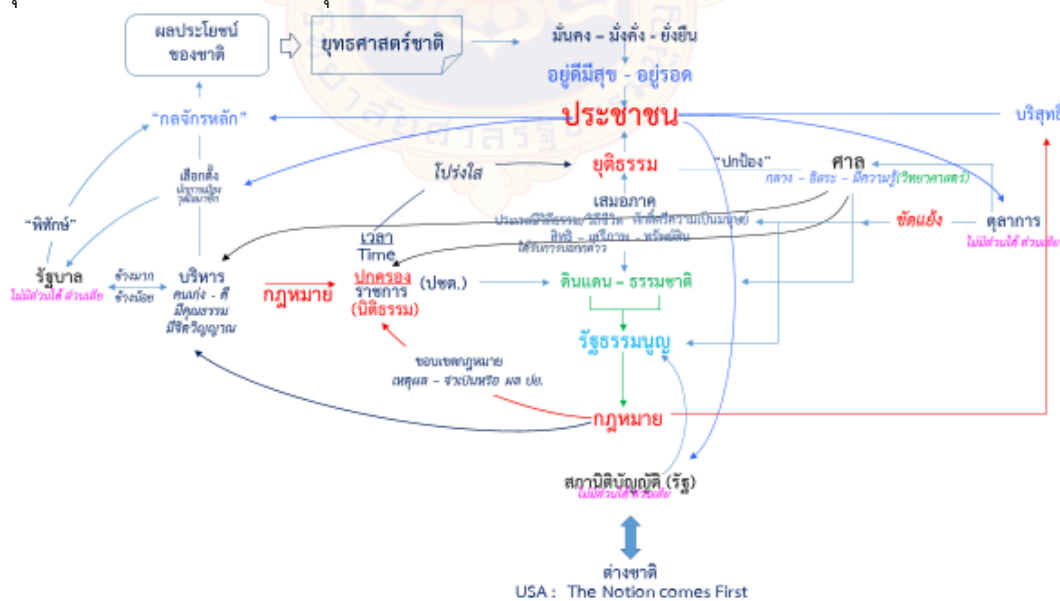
ผลประโยชน์ของชาติ

ยุทธศาสตร์ชาติ

มั่นคง – มั่งคั่ง - ยั่งยืน

อยู่ดีมีสุข - อยู่รอด

ประชาชน

บริสุทธิ์

"กลจักรหลัก"

เลือกตั้ง
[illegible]

"พิทักษ์"

โปร่งใส

ยุติธรรม

"ปกป้อง"

ศาล

กลาง – อิสระ – มีความรู้(วิทยาศาสตร์)

เสมอภาค
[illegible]
สิทธิ – เสรีภาพ – หน้าที่
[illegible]

ขัดแย้ง

ตุลาการ

ไม่มีส่วนได้ ส่วนเสีย

รัฐบาล

ไม่มีส่วนได้ ส่วนเสีย

ข้างมาก

ข้างน้อย

บริหาร
คนเก่ง - ดี
มีคุณธรรม
มีจิตวิญญาณ

เวลา
Time

กฎหมาย

ปกครอง
ราชการ
(นิติธรรม)

(ปชต.)

ดินแดน – ธรรมชาติ

รัฐธรรมนูญ

ขอบเขตกฎหมาย
เหตุผล – จำเป็นหรือ ผล ปย.

กฎหมาย

สภานิติบัญญัติ (รัฐ)
ไม่มีส่วนได้ ส่วนเสีย

ต่างชาติ
USA : The Notion comes First